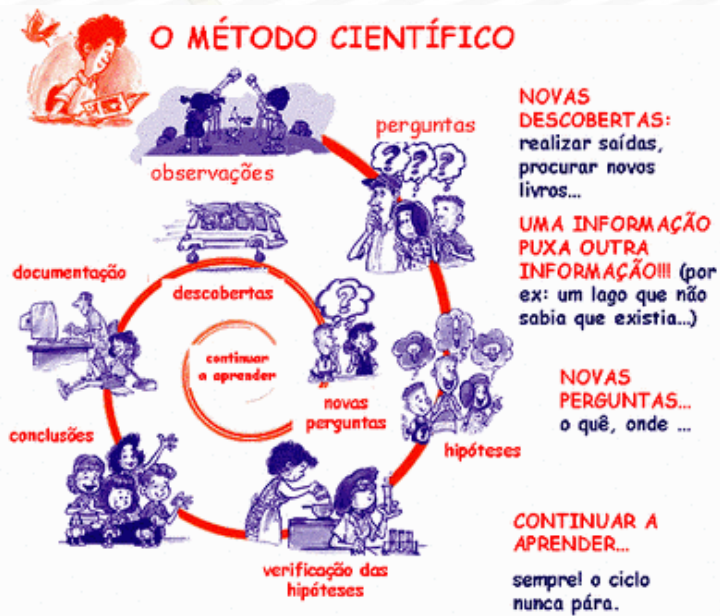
O MÉTODO CIENTÍFICO

observações

perguntas

hipóteses

verificação das hipóteses

conclusões

documentação

descobertas

novas perguntas

continuar a aprender

NOVAS DESCOBERTAS: realizar saídas, procurar novos livros...

UMA INFORMAÇÃO PUXA OUTRA INFORMAÇÃO!!! (por ex: um lago que não sabia que existia...)

NOVAS PERGUNTAS... o quê, onde ...

CONTINUAR A APRENDER...

sempre! o ciclo nunca pára.